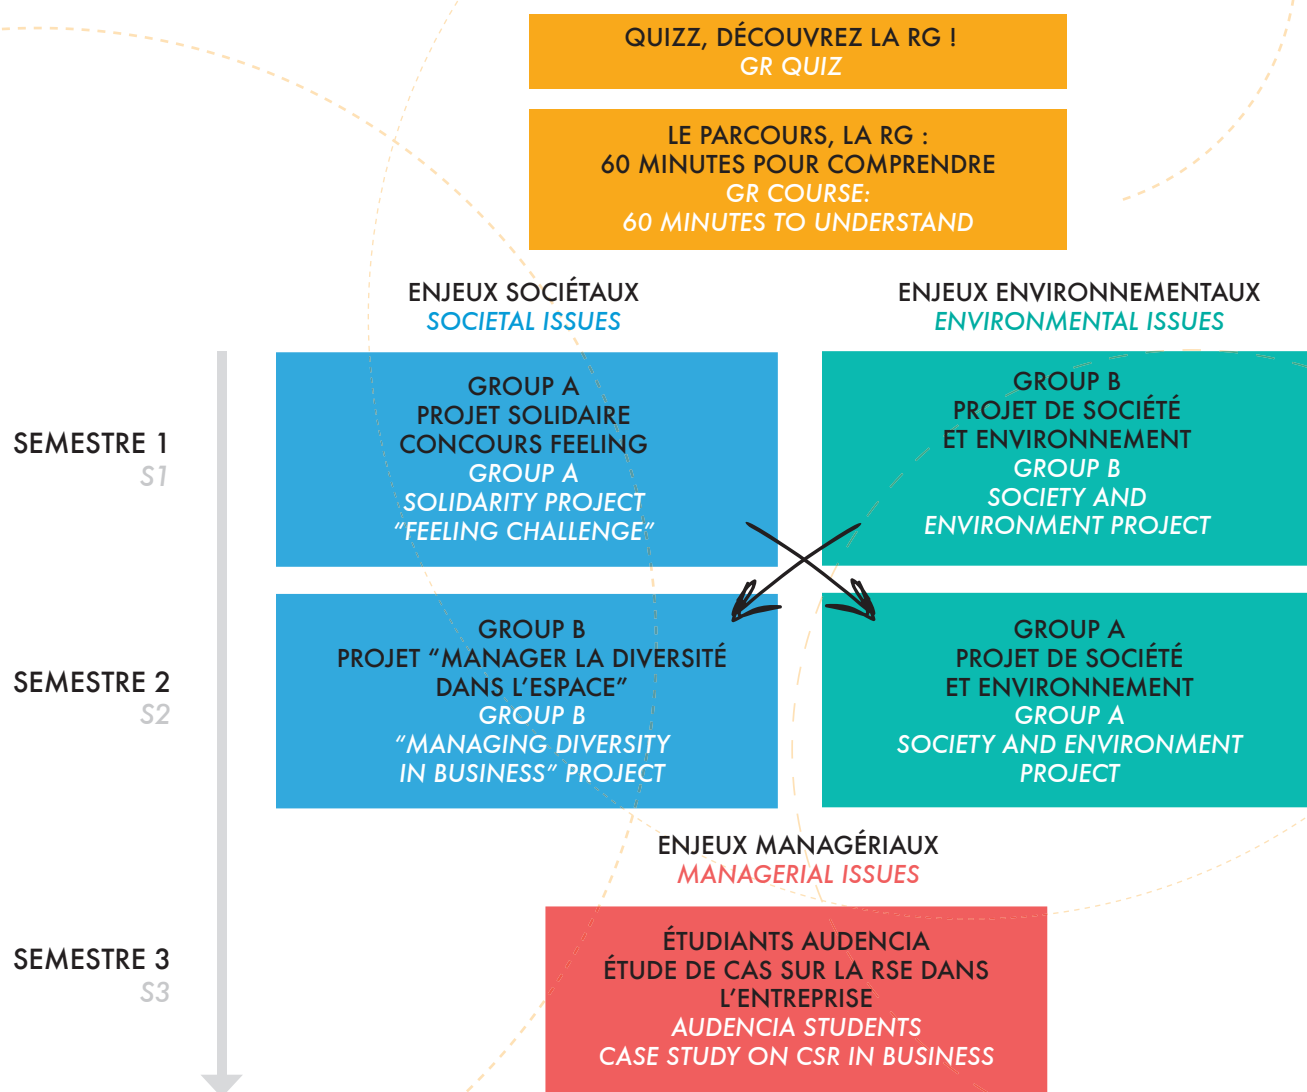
QUIZZ, DÉCOUVREZ LA RG !
GR QUIZ

LE PARCOURS, LA RG :
60 MINUTES POUR COMPRENDRE
GR COURSE:
60 MINUTES TO UNDERSTAND

ENJEUX SOCIÉTAUX
SOCIETAL ISSUES

ENJEUX ENVIRONNEMENTAUX
ENVIRONMENTAL ISSUES

SEMESTRE 1
S1

GROUP A
PROJET SOLIDAIRE
CONCOURS FEELING
GROUP A
SOLIDARITY PROJECT
"FEELING CHALLENGE"

GROUP B
PROJET DE SOCIÉTÉ
ET ENVIRONNEMENT
GROUP B
SOCIETY AND
ENVIRONMENT PROJECT

SEMESTRE 2
S2

GROUP B
PROJET "MANAGER LA DIVERSITÉ
DANS L'ESPACE"
GROUP B
"MANAGING DIVERSITY
IN BUSINESS" PROJECT

GROUP A
PROJET DE SOCIÉTÉ
ET ENVIRONNEMENT
GROUP A
SOCIETY AND ENVIRONMENT
PROJECT

ENJEUX MANAGÉRIAUX
MANAGERIAL ISSUES

SEMESTRE 3
S3

ÉTUDIANTS AUDENCIA
ÉTUDE DE CAS SUR LA RSE DANS
L'ENTREPRISE
AUDENCIA STUDENTS
CASE STUDY ON CSR IN BUSINESS